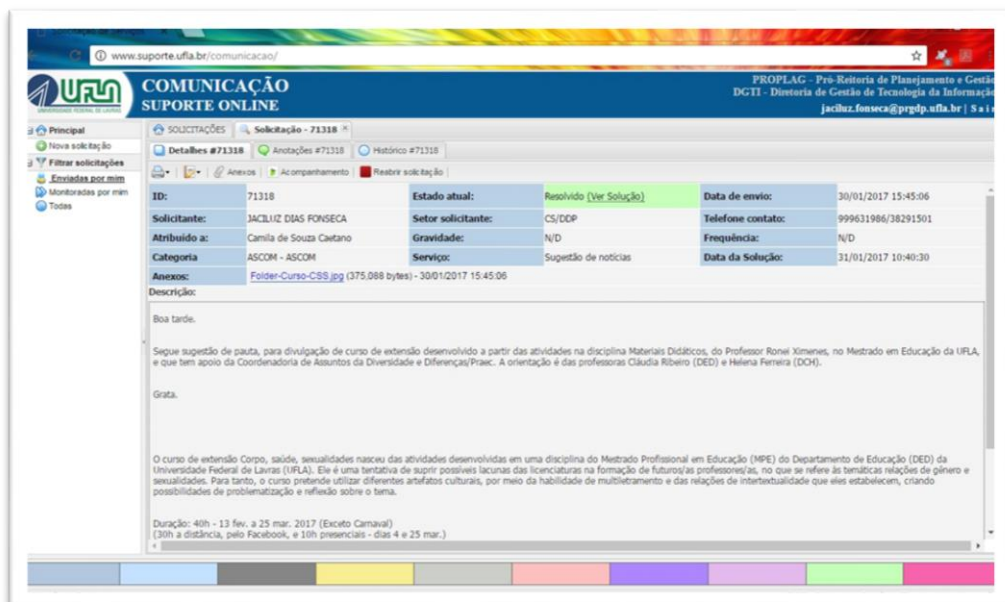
www.suporte.ufla.br/comunicacao/

UFLA
UNIVERSIDADE FEDERAL DE LAVRAS

COMUNICAÇÃO
SUPORTE ONLINE

PROPLAG - Pró-Reitoria de Planejamento e Gestã
DGTI - Diretoria de Gestão de Tecnologia da Informaçã
jaciluz.fonseca@prgdp.ufla.br | S a i

Principal
Nova solicitação
Filtrar solicitações
Enviadas por mim
Monitoradas por mim
Todas

SOLICITAÇÕES | Solicitação - 71318

Detalhes #71318 | Anotações #71318 | Histórico #71318

Anexos | Acompanhamento | Reabrir solicitação

| ID: | 71318 | Estado atual: | Resolvido (Ver Solução) | Data de envio: | 30/01/2017 15:45:06 |
|---|---|---|---|---|---|
| Solicitante: | JACILUZ DIAS FONSECA | Setor solicitante: | CS/DDP | Telefone contato: | 999631986/38291501 |
| Atribuido a: | Camila de Souza Caetano | Gravidade: | N/D | Frequência: | N/D |
| Categoria | ASCOM - ASCOM | Serviço: | Sugestão de notícias | Data da Solução: | 31/01/2017 10:40:30 |
| Anexos: | Folder-Curso-CSS.jpg (375,088 bytes) - 30/01/2017 15:45:06 | | | | |

Descrição:

Boa tarde.

Segue sugestão de pauta, para divulgação de curso de extensão desenvolvido a partir das atividades na disciplina Materiais Didáticos, do Professor Ronei Ximenes, no Mestrado em Educação da UFLA, e que tem apoio da Coordenadoria de Assuntos da Diversidade e Diferenças/Praec. A orientação é das professoras Cláudia Ribeiro (DED) e Helena Ferreira (DCH).

Grata.

O curso de extensão Corpo, saúde, sexualidades nasceu das atividades desenvolvidas em uma disciplina do Mestrado Profissional em Educação (MPE) do Departamento de Educação (DED) da Universidade Federal de Lavras (UFLA). Ele é uma tentativa de suprir possíveis lacunas das licenciaturas na formação de futuros/as professores/as, no que se refere às temáticas relações de gênero e sexualidades. Para tanto, o curso pretende utilizar diferentes artefatos culturais, por meio da habilidade de multiletramento e das relações de intertextualidade que eles estabelecem, criando possibilidades de problematização e reflexão sobre o tema.

Duração: 40h - 13 fev. a 25 mar. 2017 (Exceto Carnaval)
(30h a distância, pelo Facebook, e 10h presenciais - dias 4 e 25 mar.)